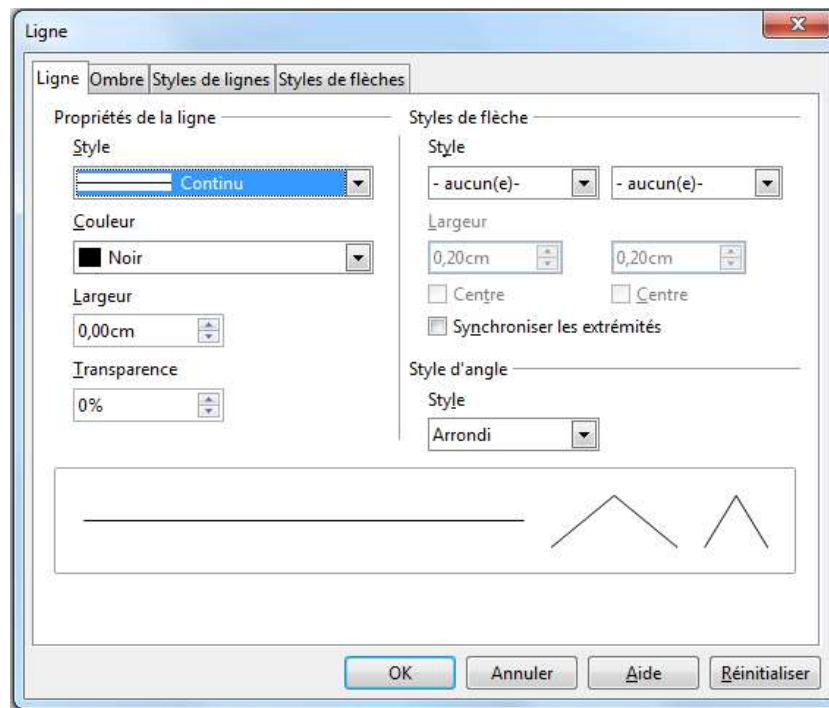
Ligne

Ligne | Ombre | Styles de lignes | Styles de flèches

Propriétés de la ligne

Style

Continu

Couleur

Noir

Largeur

0,00cm

Transparence

0%

Styles de flèche

Style

- aucun(e)-

- aucun(e)-

Largeur

0,20cm

0,20cm

Centre

Centre

Synchroniser les extrémités

Style d'angle

Style

Arrondi

OK

Annuler

Aide

Réinitialiser